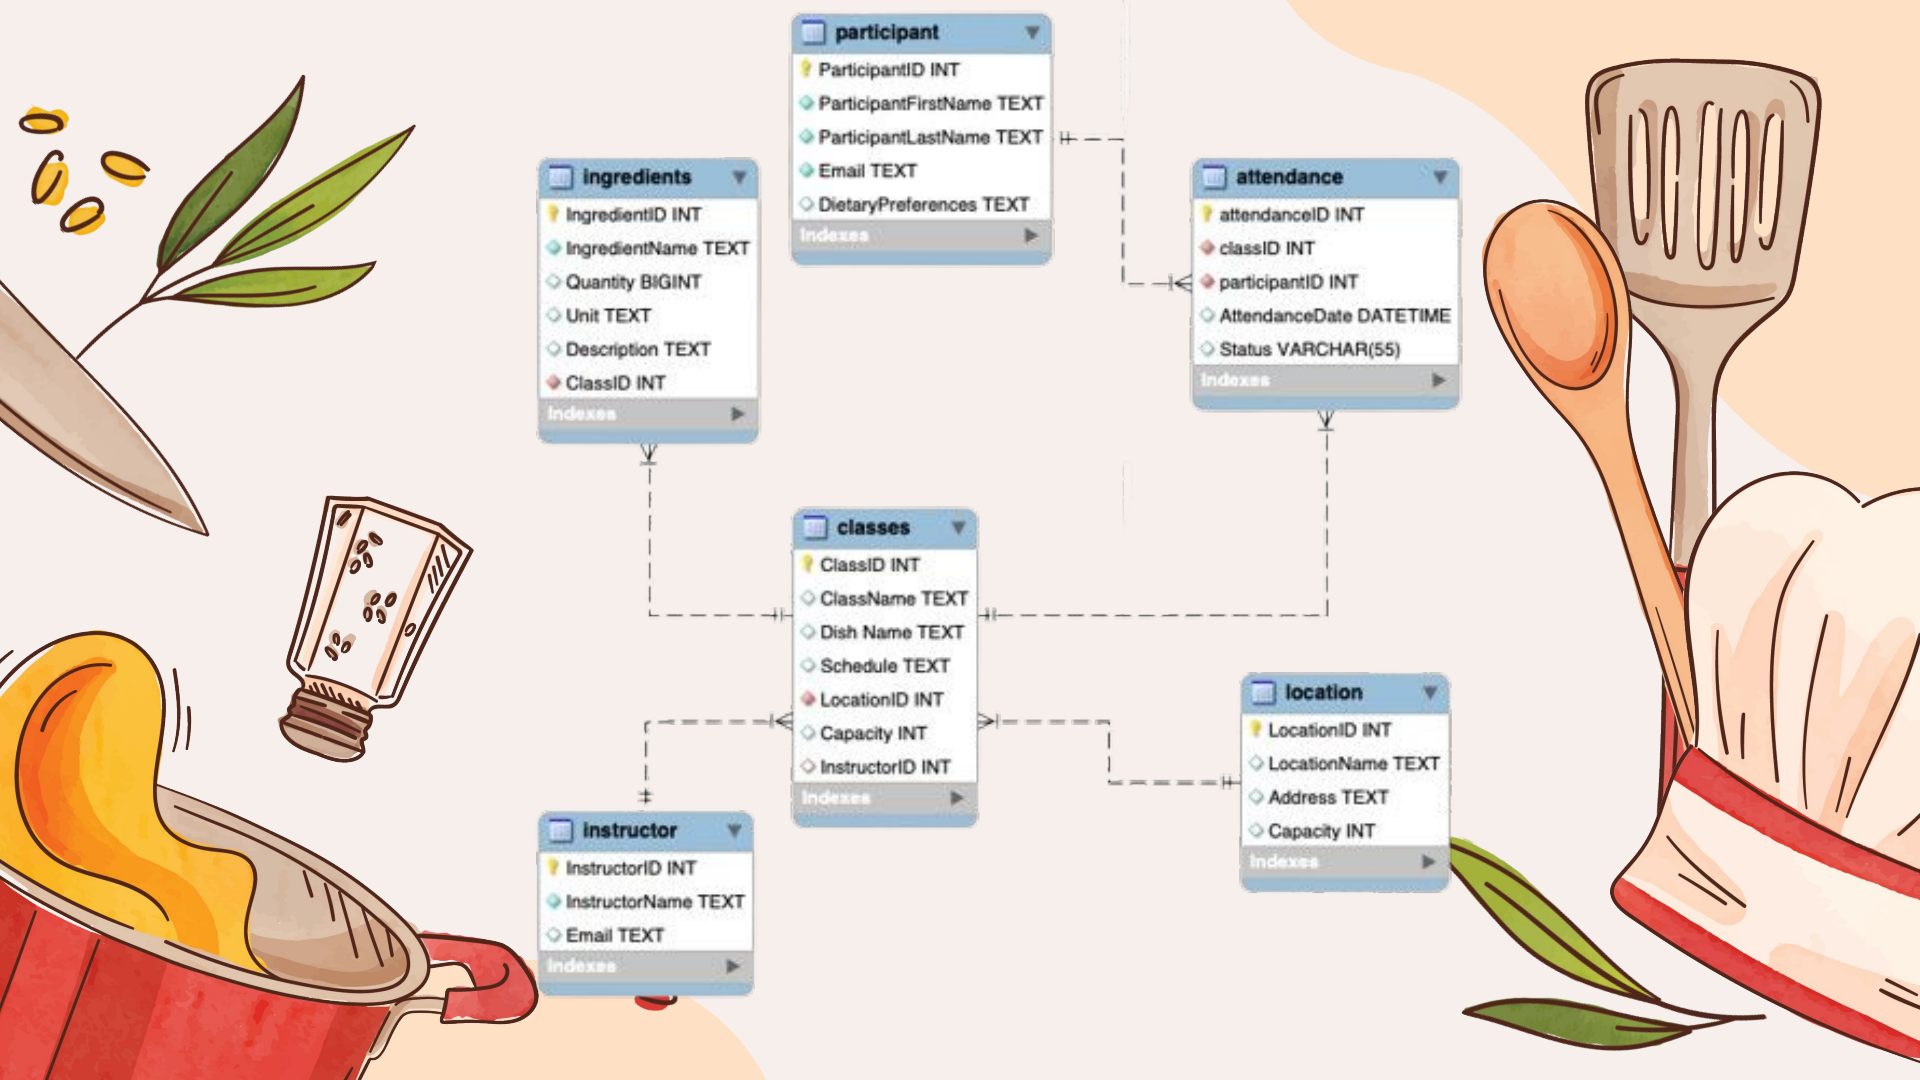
participant
ParticipantID INT
ParticipantFirstName TEXT
ParticipantLastName TEXT
Email TEXT
DietaryPreferences TEXT
Indexes

ingredients
IngredientID INT
IngredientName TEXT
Quantity BIGINT
Unit TEXT
Description TEXT
ClassID INT
Indexes

attendance
attendanceID INT
classID INT
participantID INT
AttendanceDate DATETIME
Status VARCHAR(55)
Indexes

classes
ClassID INT
ClassName TEXT
Dish Name TEXT
Schedule TEXT
LocationID INT
Capacity INT
InstructorID INT
Indexes

location
LocationID INT
LocationName TEXT
Address TEXT
Capacity INT
Indexes

instructor
InstructorID INT
InstructorName TEXT
Email TEXT
Indexes